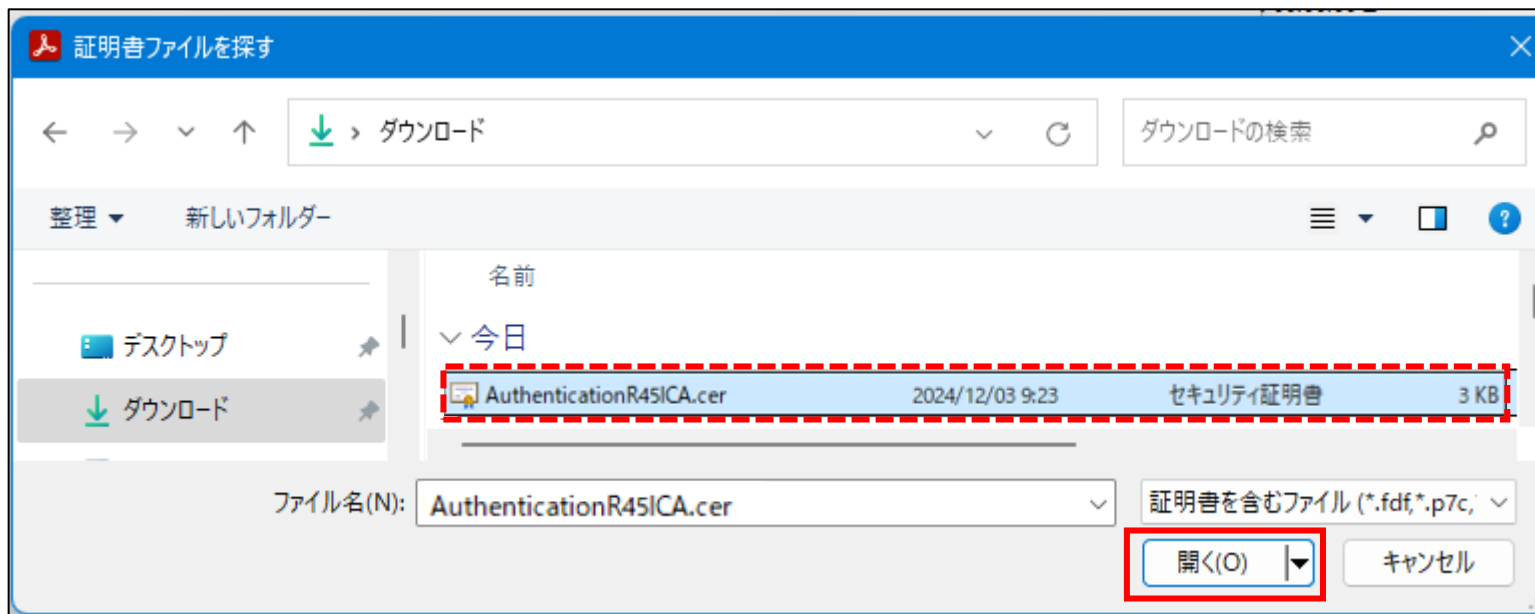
証明書ファイルを探す

ダウンロード

ダウンロードの検索

整理

新しいフォルダー

名前

今日

デスクトップ

ダウンロード

AuthenticationR45ICA.cer 2024/12/03 9:23 セキュリティ証明書 3 KB

ファイル名(N): AuthenticationR45ICA.cer

証明書を含むファイル (*.fdf,*.p7c,

開く(O)

キャンセル